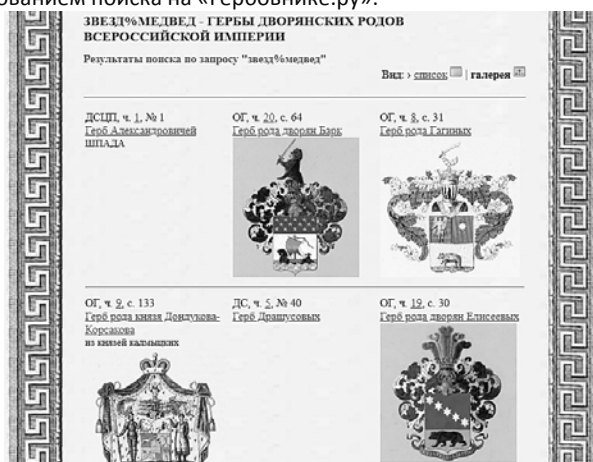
ованием поиска на «Гербовнике.ру»:

ЗВЕЗД%МЕДВЕД - ГЕРБЫ ДВОРЯНСКИХ РОДОВ ВСЕРОССИЙСКОЙ ИМПЕРИИ

Результаты поиска по запросу "звезд%медвед"

Вид: › список | галерея

ДСЦП, ч. 1, № 1
Герб Александровичей
ШПАДА

ОГ, ч. 20, с. 64
Герб рода дворян Барк

ОГ, ч. 8, с. 31
Герб рода Гагиных

ОГ, ч. 9, с. 133
Герб рода князя Дондукова-Корсакова
из князей калмыцких

ДС, ч. 5, № 40
Герб Драшусовых

ОГ, ч. 19, с. 30
Герб рода дворян Елисеевых